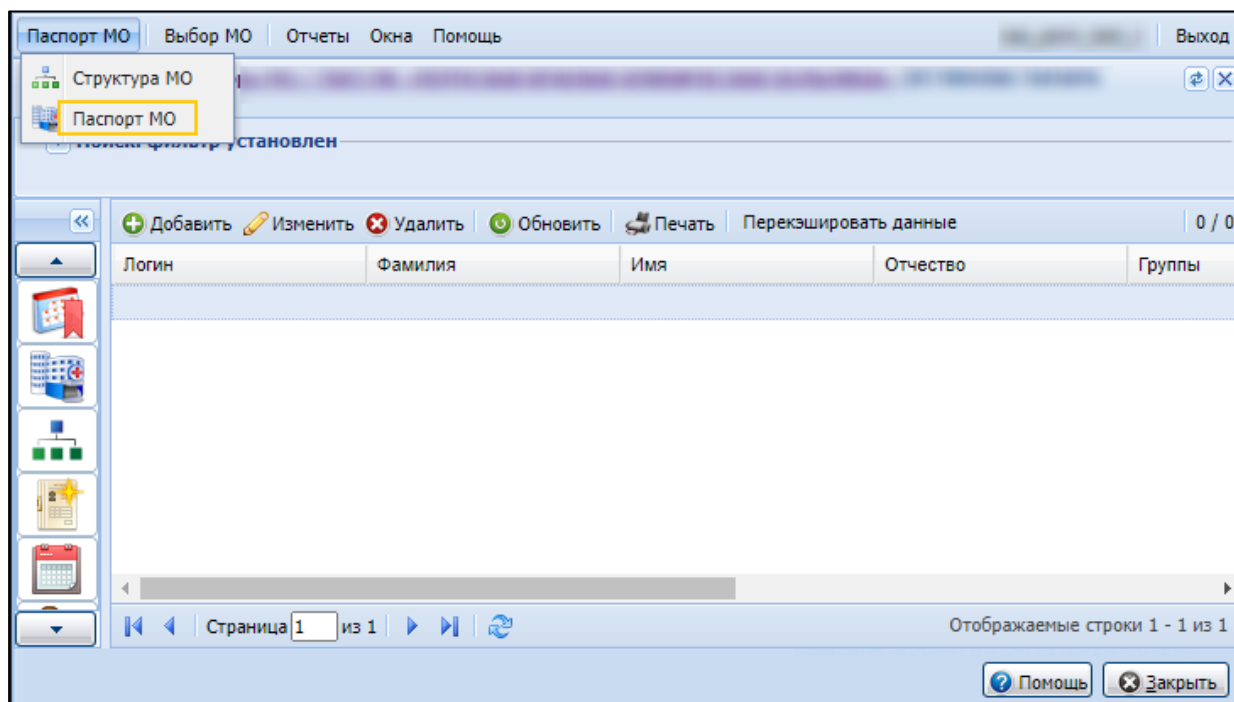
Паспорт МО | Выбор МО | Отчеты | Окна | Помощь | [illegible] | Выход

Структура МО
Паспорт МО

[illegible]

Поиск: фильтр установлен

Добавить | Изменить | Удалить | Обновить | Печать | Перекэшировать данные | 0 / 0

| Логин | Фамилия | Имя | Отчество | Группы |
|---|---|---|---|---|
| | | | | |

Страница 1 из 1

Отображаемые строки 1 - 1 из 1

Помощь | Закрыть